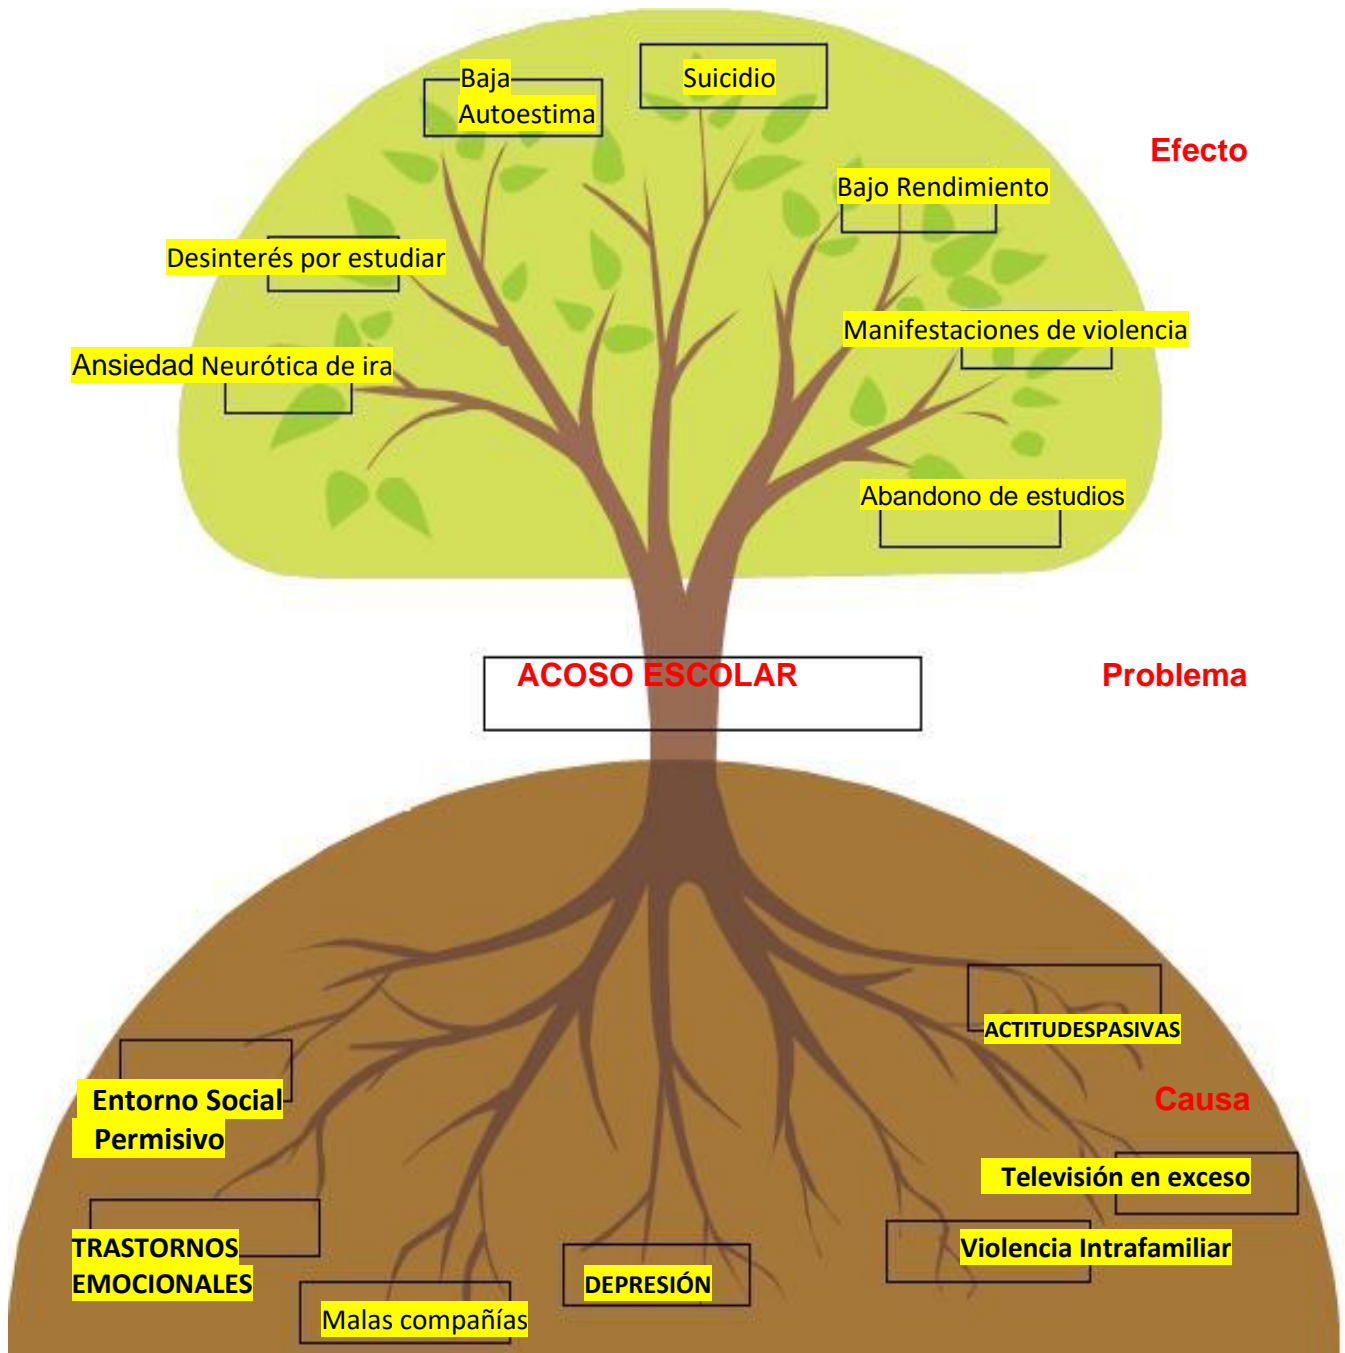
Baja Autoestima

Suicidio

Efecto

Bajo Rendimiento

Desinterés por estudiar

Manifestaciones de violencia

Ansiedad Neurótica de ira

Abandono de estudios

ACOSO ESCOLAR

Problema

ACTITUDESPASIVAS

Entorno Social Permisivo

Causa

Televisión en exceso

TRASTORNOS EMOCIONALES

Violencia Intrafamiliar

DEPRESIÓN

Malas compañías